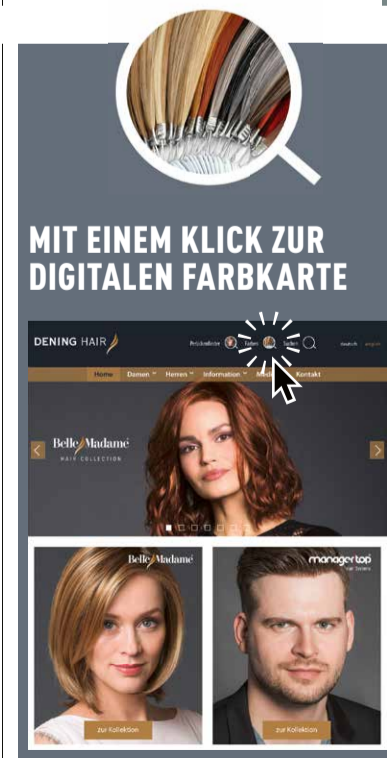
MIT EINEM KLICK ZUR DIGITALEN FARBKARTE

DENING HAIR

Friseurfinder Farben Suchen

deutsch english

Home Damen Herren Information Kontakt

Belle Madame
HAIR COLLECTION

Belle Madame

managertop

zur Kollektion

zur Kollektion